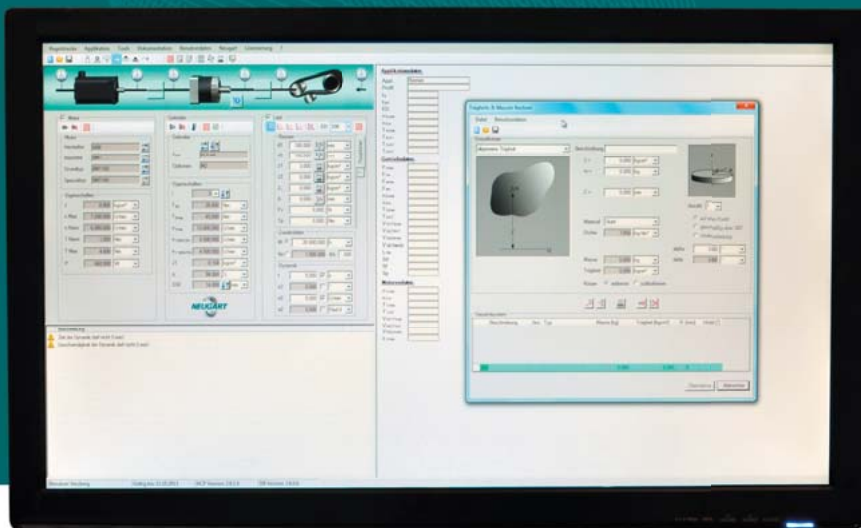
Projektdatei Applikation Tools Dokumentation Hersteller Neugart Unterweisung ?

Applikationsdaten

Motor

Getriebe

Last

NEUGART

Getriebedaten

Motorendaten

Trägheits- & Massen-Rechner

Datei Berechnungen

Beschreibung

Material

Dichte

Masse

Trägheit

Übernehmen Abbrechen

Neugart Version

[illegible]